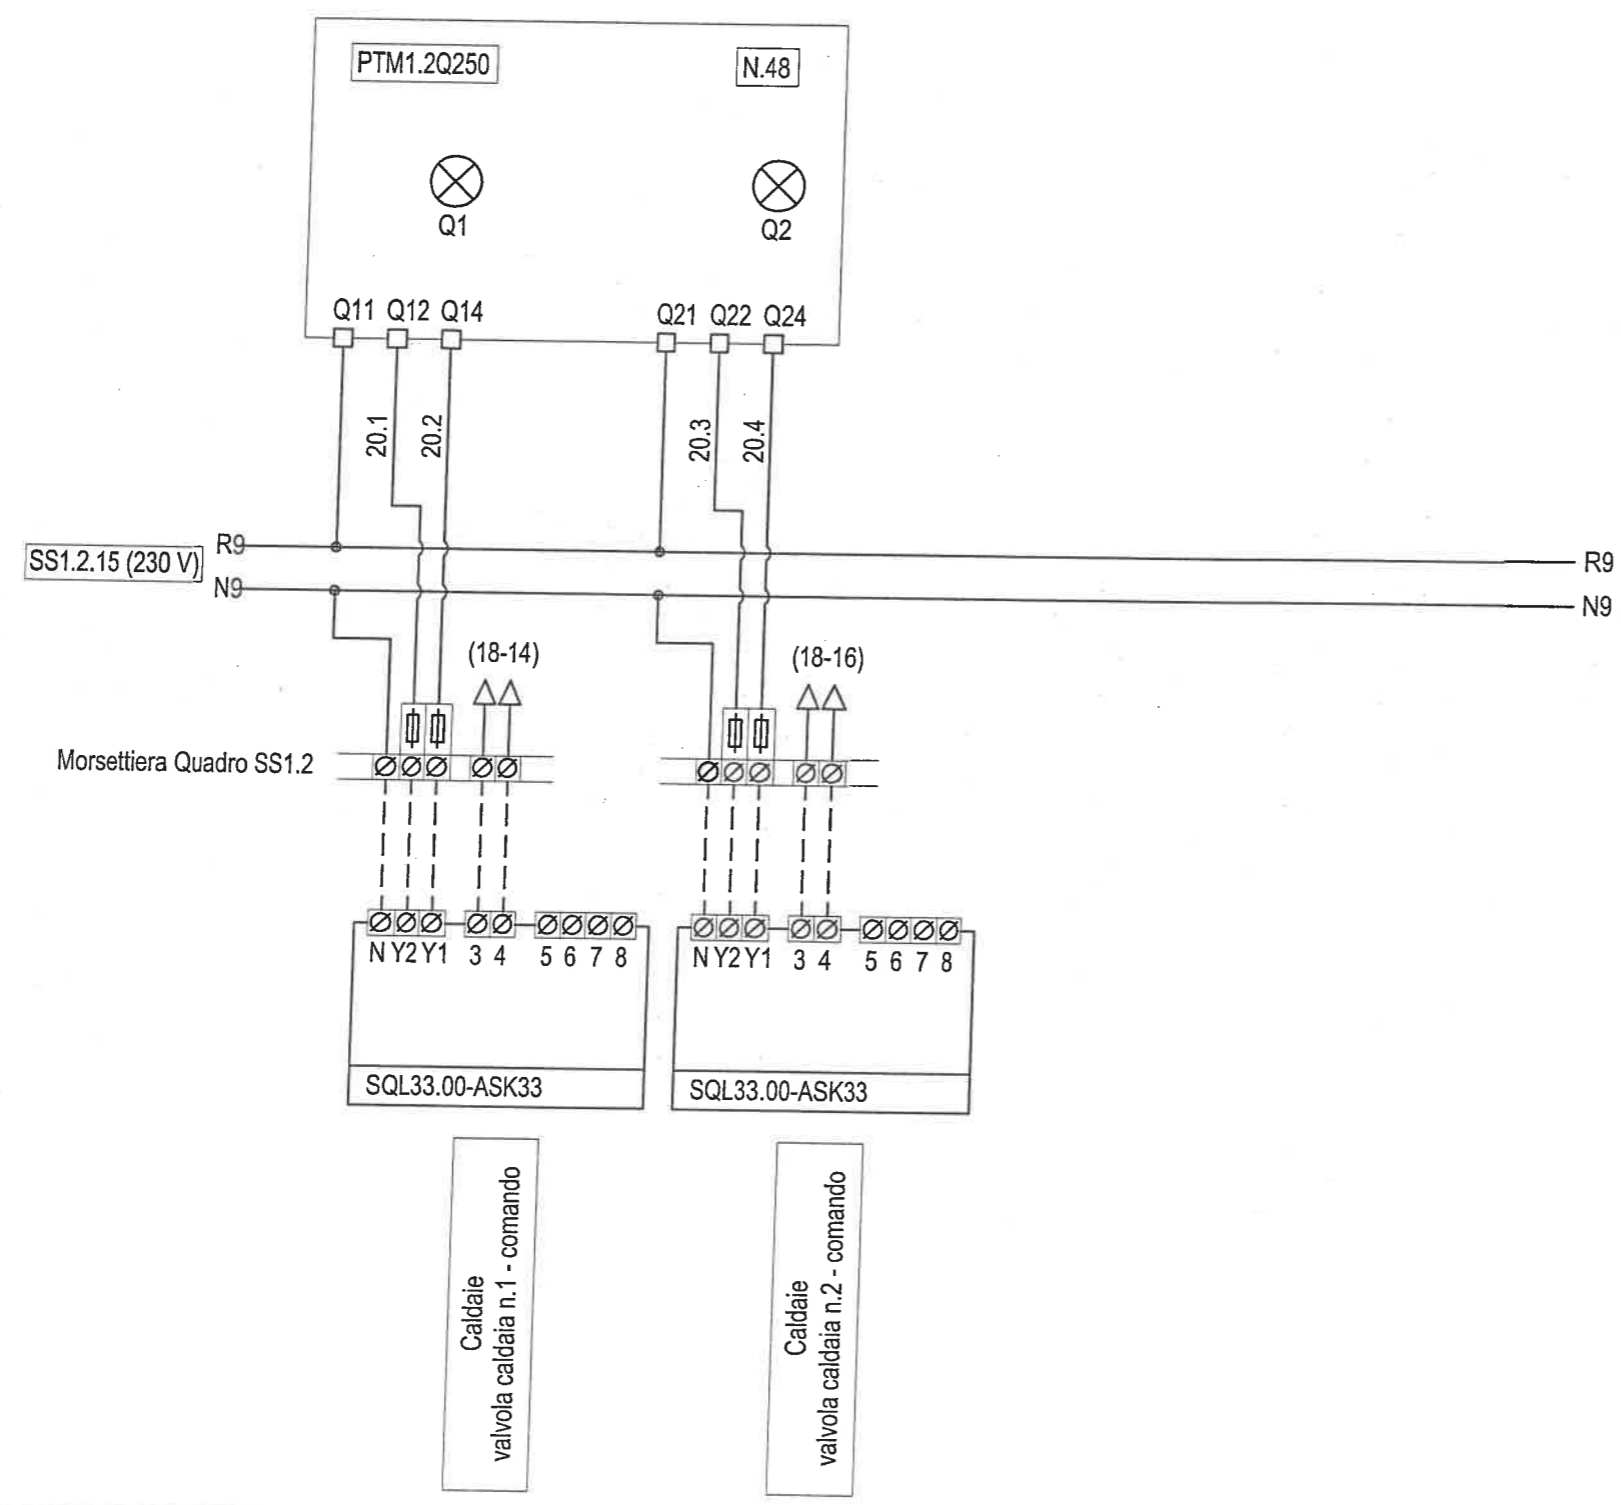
PTM1.2Q250

N.48

Q1

Q2

Q11 Q12 Q14

Q21 Q22 Q24

20.1

20.2

20.3

20.4

SS1.2.15 (230 V)

R9

N9

R9

N9

(18-14)

(18-16)

Morsettiera Quadro SS1.2

N Y2 Y1 3 4 5 6 7 8

N Y2 Y1 3 4 5 6 7 8

SQL33.00-ASK33

SQL33.00-ASK33

Caldaie
valvola caldaia n.1 - comando

Caldaie
valvola caldaia n.2 - comando